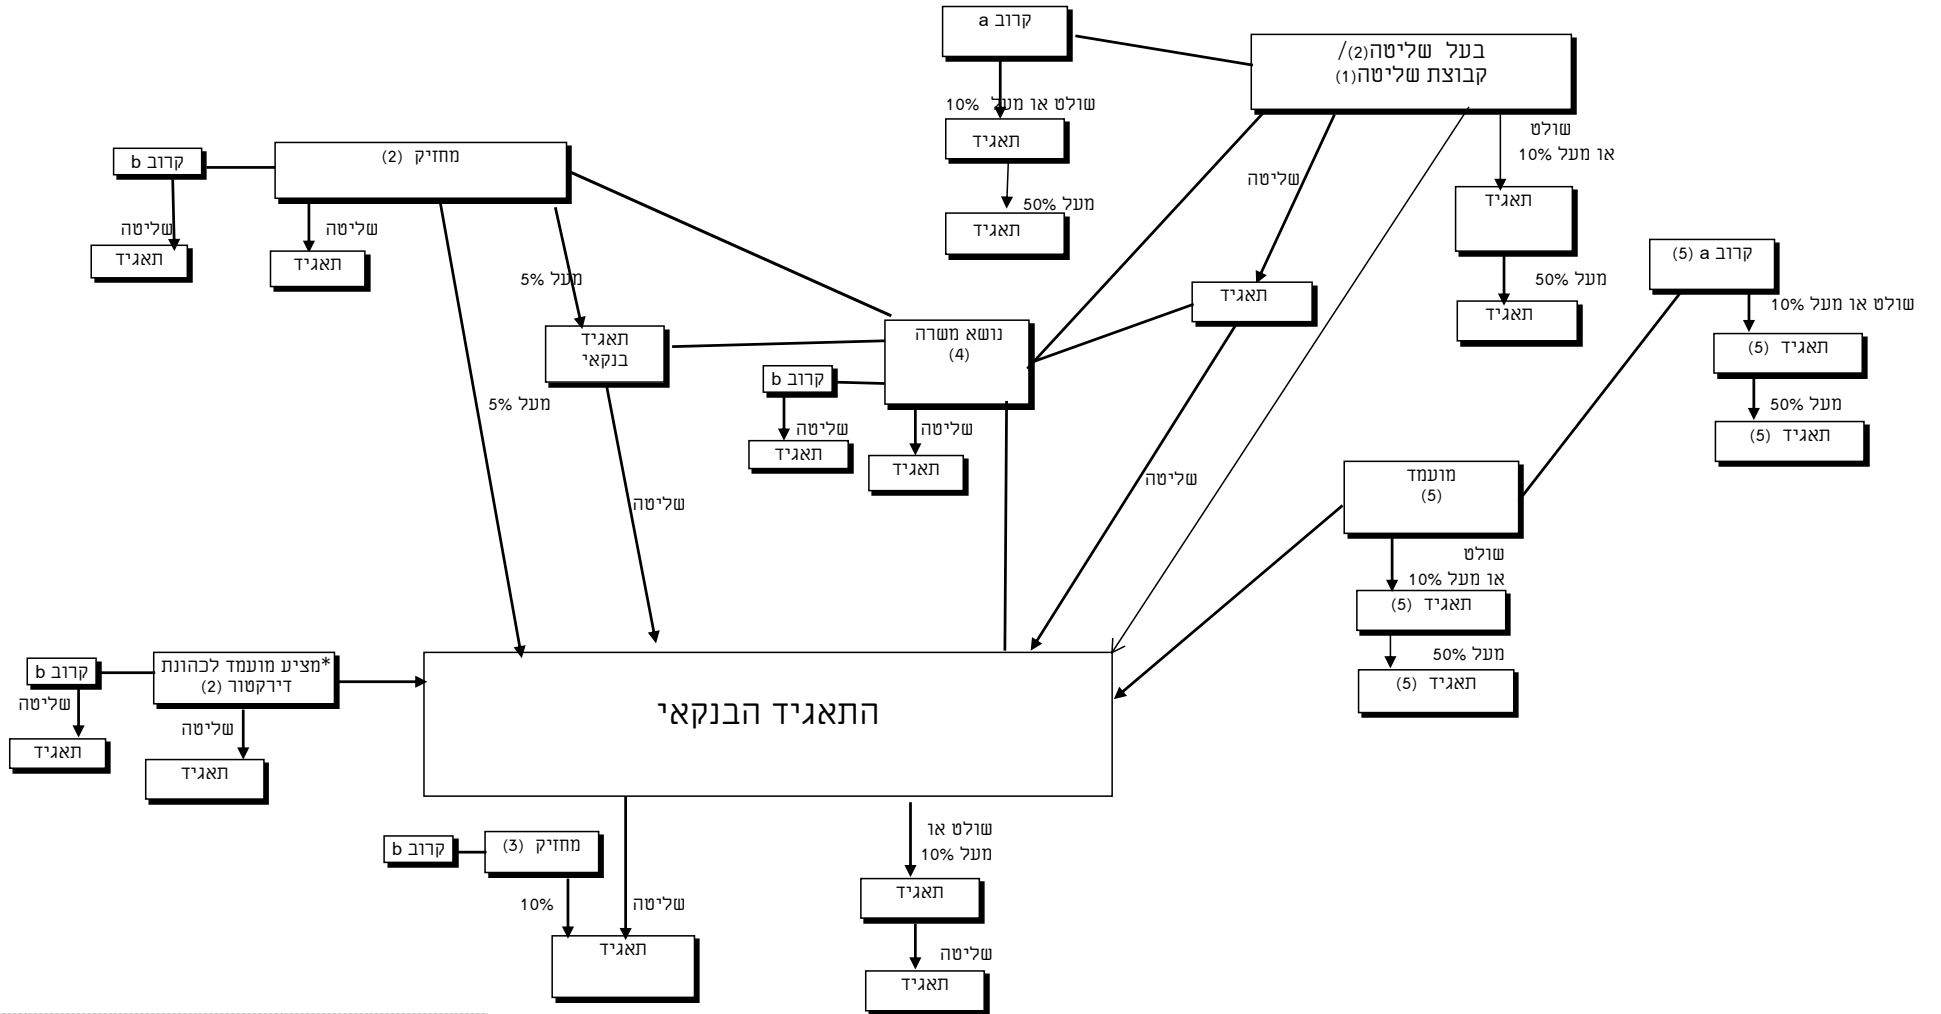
קרוב a

בעל שליטה(2)/ קבוצת שליטה(1)

שולט או מעל 10%

תאגיד

מעל 50%

תאגיד

שולט או מעל 10%

תאגיד

מעל 50%

תאגיד

קרוב b

מחזיק (2)

שליטה

תאגיד

שליטה

תאגיד

שליטה

תאגיד

מעל 5%

תאגיד בנקאי

נושא משרה (4)

קרוב a (5)

שולט או מעל 10%

תאגיד (5)

מעל 50%

תאגיד (5)

קרוב b

שליטה

תאגיד

שליטה

תאגיד

מעל 5%

שליטה

שליטה

מועמד (5)

שולט או מעל 10%

תאגיד (5)

מעל 50%

תאגיד (5)

קרוב b

*מציע מועמד לכהונת דירקטור (2)

שליטה

תאגיד

שליטה

תאגיד

התאגיד הבנקאי

קרוב b

מחזיק (3)

10%

שליטה

תאגיד

שולט או מעל 10%

תאגיד

שליטה

תאגיד